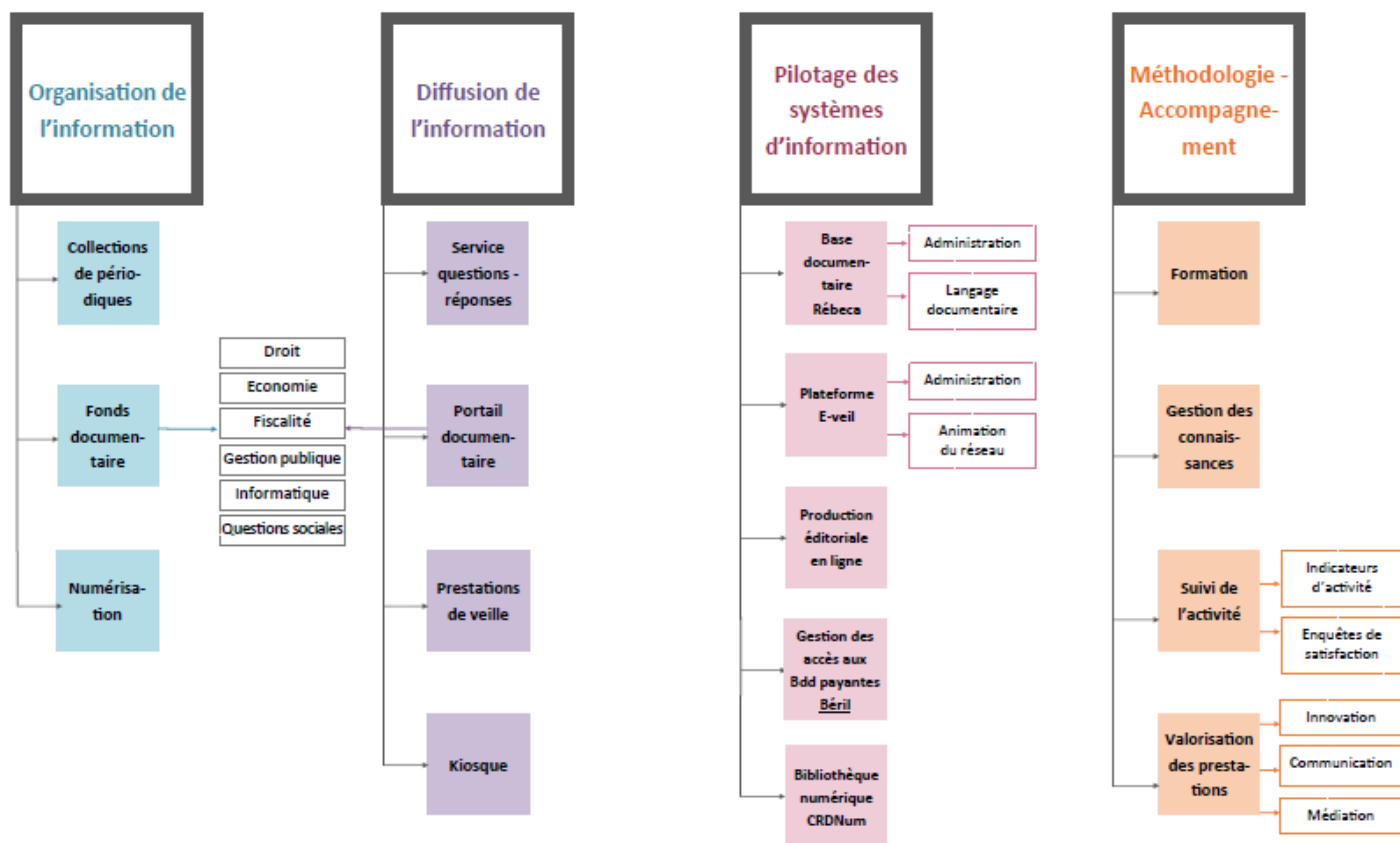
Organisation de l'information

Collections de périodiques

Fonds documentaire

Numérisation

Droit
Economie
Fiscalité
Gestion publique
Informatique
Questions sociales

Diffusion de l'information

Service questions - réponses

Portail documentaire

Prestations de veille

Kiosque

Pilotage des systèmes d'information

Base documentaire Rébeca

Administration

Langage documentaire

Plateforme E-veil

Administration

Animation du réseau

Production éditoriale en ligne

Gestion des accès aux Bdd payantes Béril

Bibliothèque numérique CRDNum

Méthodologie - Accompagnement

Formation

Gestion des connaissances

Suivi de l'activité

Indicateurs d'activité

Enquêtes de satisfaction

Valorisation des prestations

Innovation

Communication

Médiation